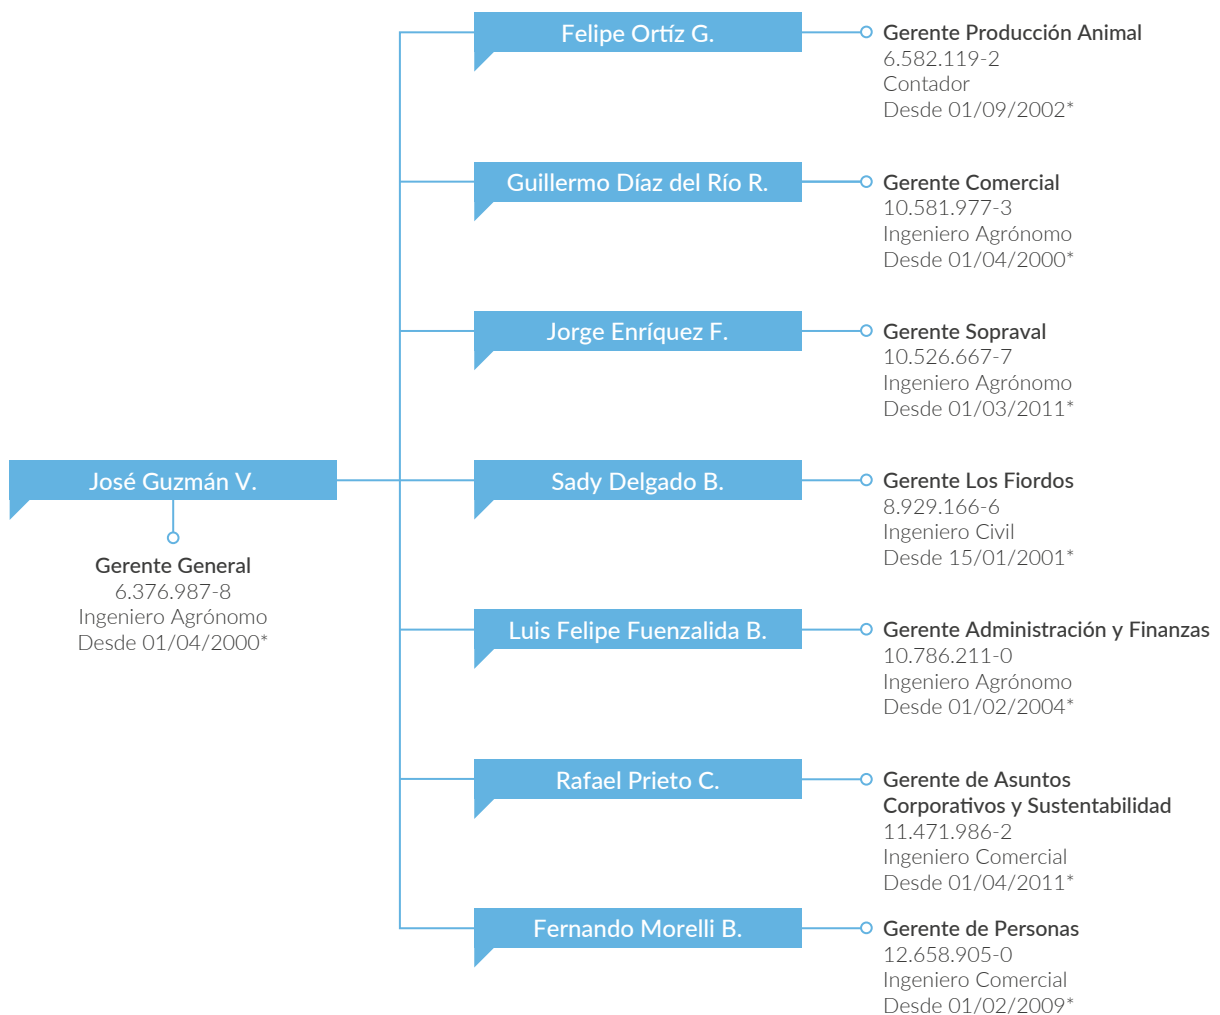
José Guzmán V.

Gerente General
6.376.987-8
Ingeniero Agrónomo
Desde 01/04/2000*

Felipe Ortiz G.

Gerente Producción Animal
6.582.119-2
Contador
Desde 01/09/2002*

Guillermo Díaz del Río R.

Gerente Comercial
10.581.977-3
Ingeniero Agrónomo
Desde 01/04/2000*

Jorge Enríquez F.

Gerente Sopraval
10.526.667-7
Ingeniero Agrónomo
Desde 01/03/2011*

Sady Delgado B.

Gerente Los Fiordos
8.929.166-6
Ingeniero Civil
Desde 15/01/2001*

Luis Felipe Fuenzalida B.

Gerente Administración y Finanzas
10.786.211-0
Ingeniero Agrónomo
Desde 01/02/2004*

Rafael Prieto C.

Gerente de Asuntos Corporativos y Sustentabilidad
11.471.986-2
Ingeniero Comercial
Desde 01/04/2011*

Fernando Morelli B.

Gerente de Personas
12.658.905-0
Ingeniero Comercial
Desde 01/02/2009*